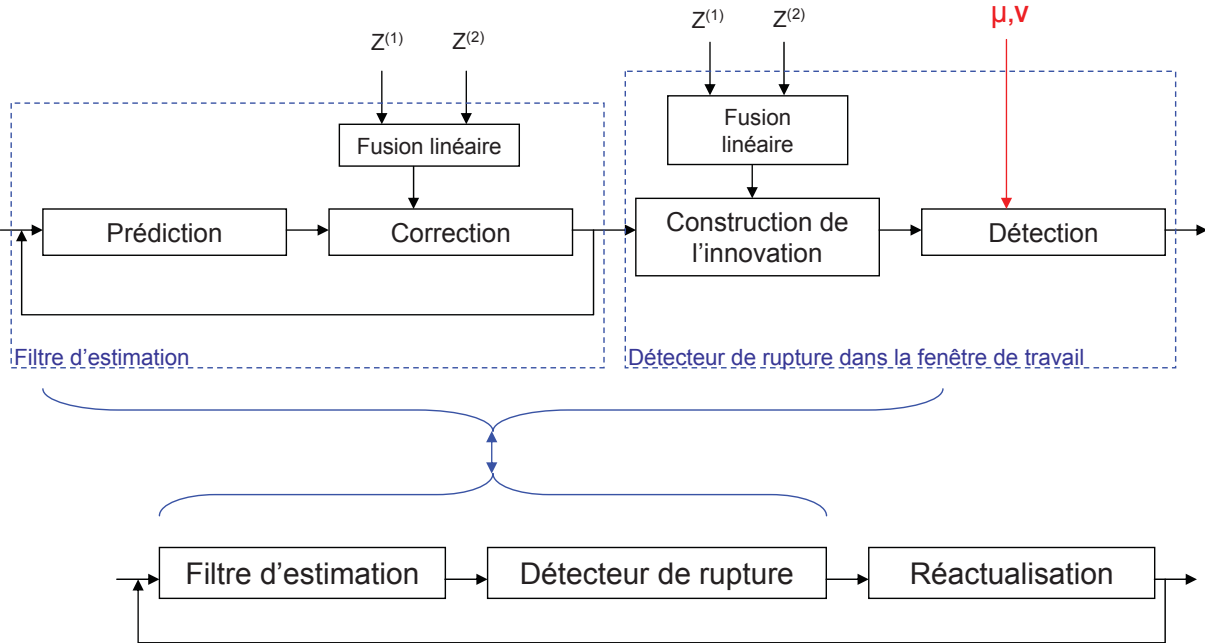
$Z^{(1)}$ $Z^{(2)}$

Fusion linéaire

Prédiction

Correction

Filtre d’estimation

$Z^{(1)}$ $Z^{(2)}$

μ,ν

Fusion linéaire

Construction de l’innovation

Détection

Détecteur de rupture dans la fenêtre de travail

Filtre d’estimation

Détecteur de rupture

Réactualisation